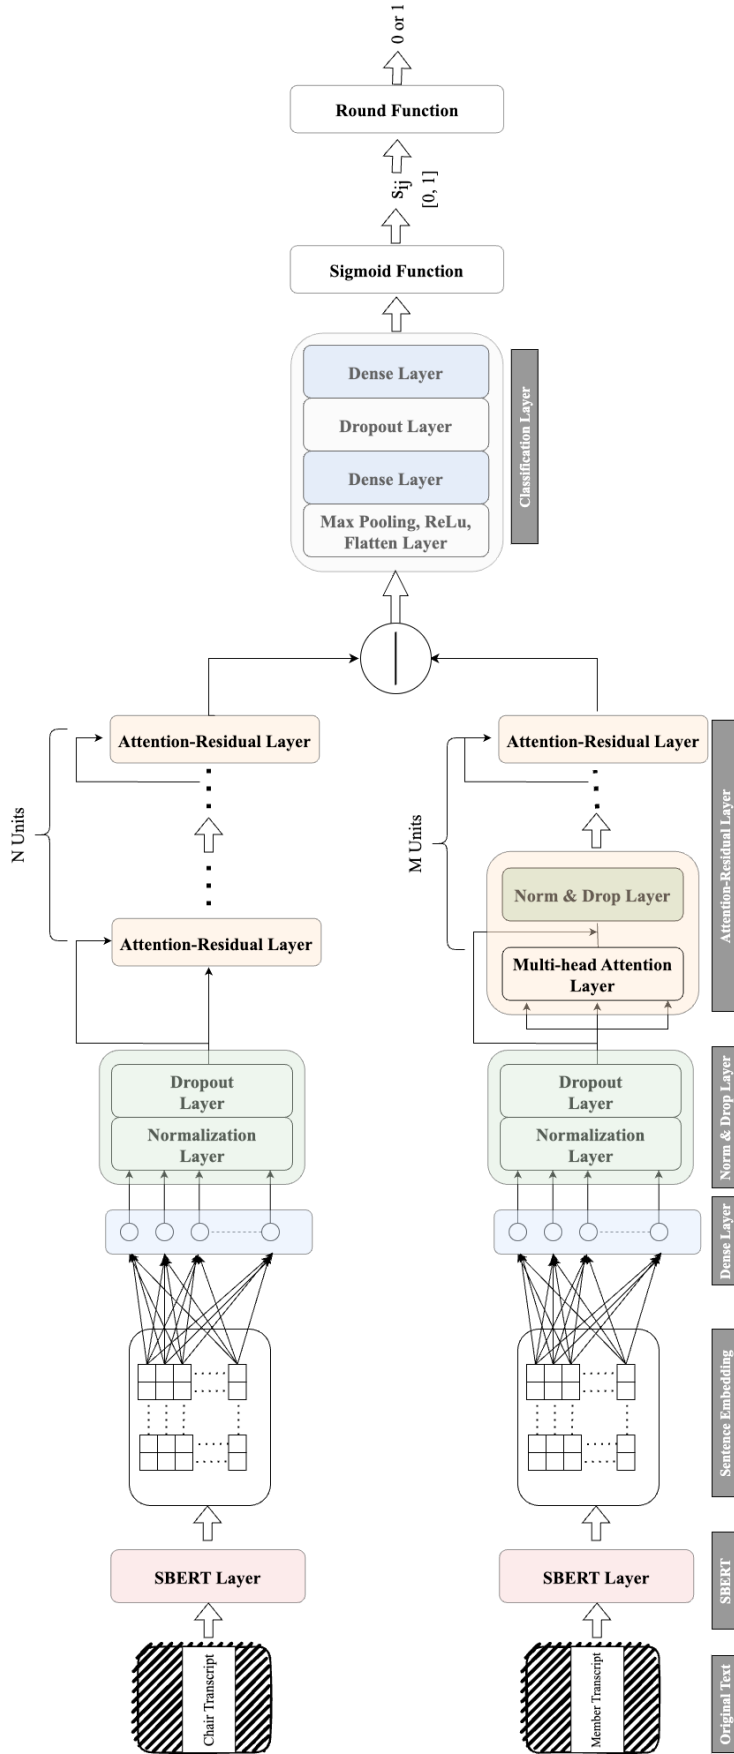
0 or 1

Round Function

$S_{ij}$
[0, 1]

Sigmoid Function

Dense Layer
Dropout Layer
Dense Layer
Max Pooling, ReLu, Flatten Layer

Classification Layer

N Units

Attention-Residual Layer

Attention-Residual Layer

Dropout Layer
Normalization Layer

SBERT Layer

Chair Transcript

M Units

Attention-Residual Layer

Norm & Drop Layer
Multi-head Attention Layer

Dropout Layer
Normalization Layer

SBERT Layer

Member Transcript

Attention-Residual Layer

Norm & Drop Layer

Dense Layer

Sentence Embedding

SBERT

Original Text